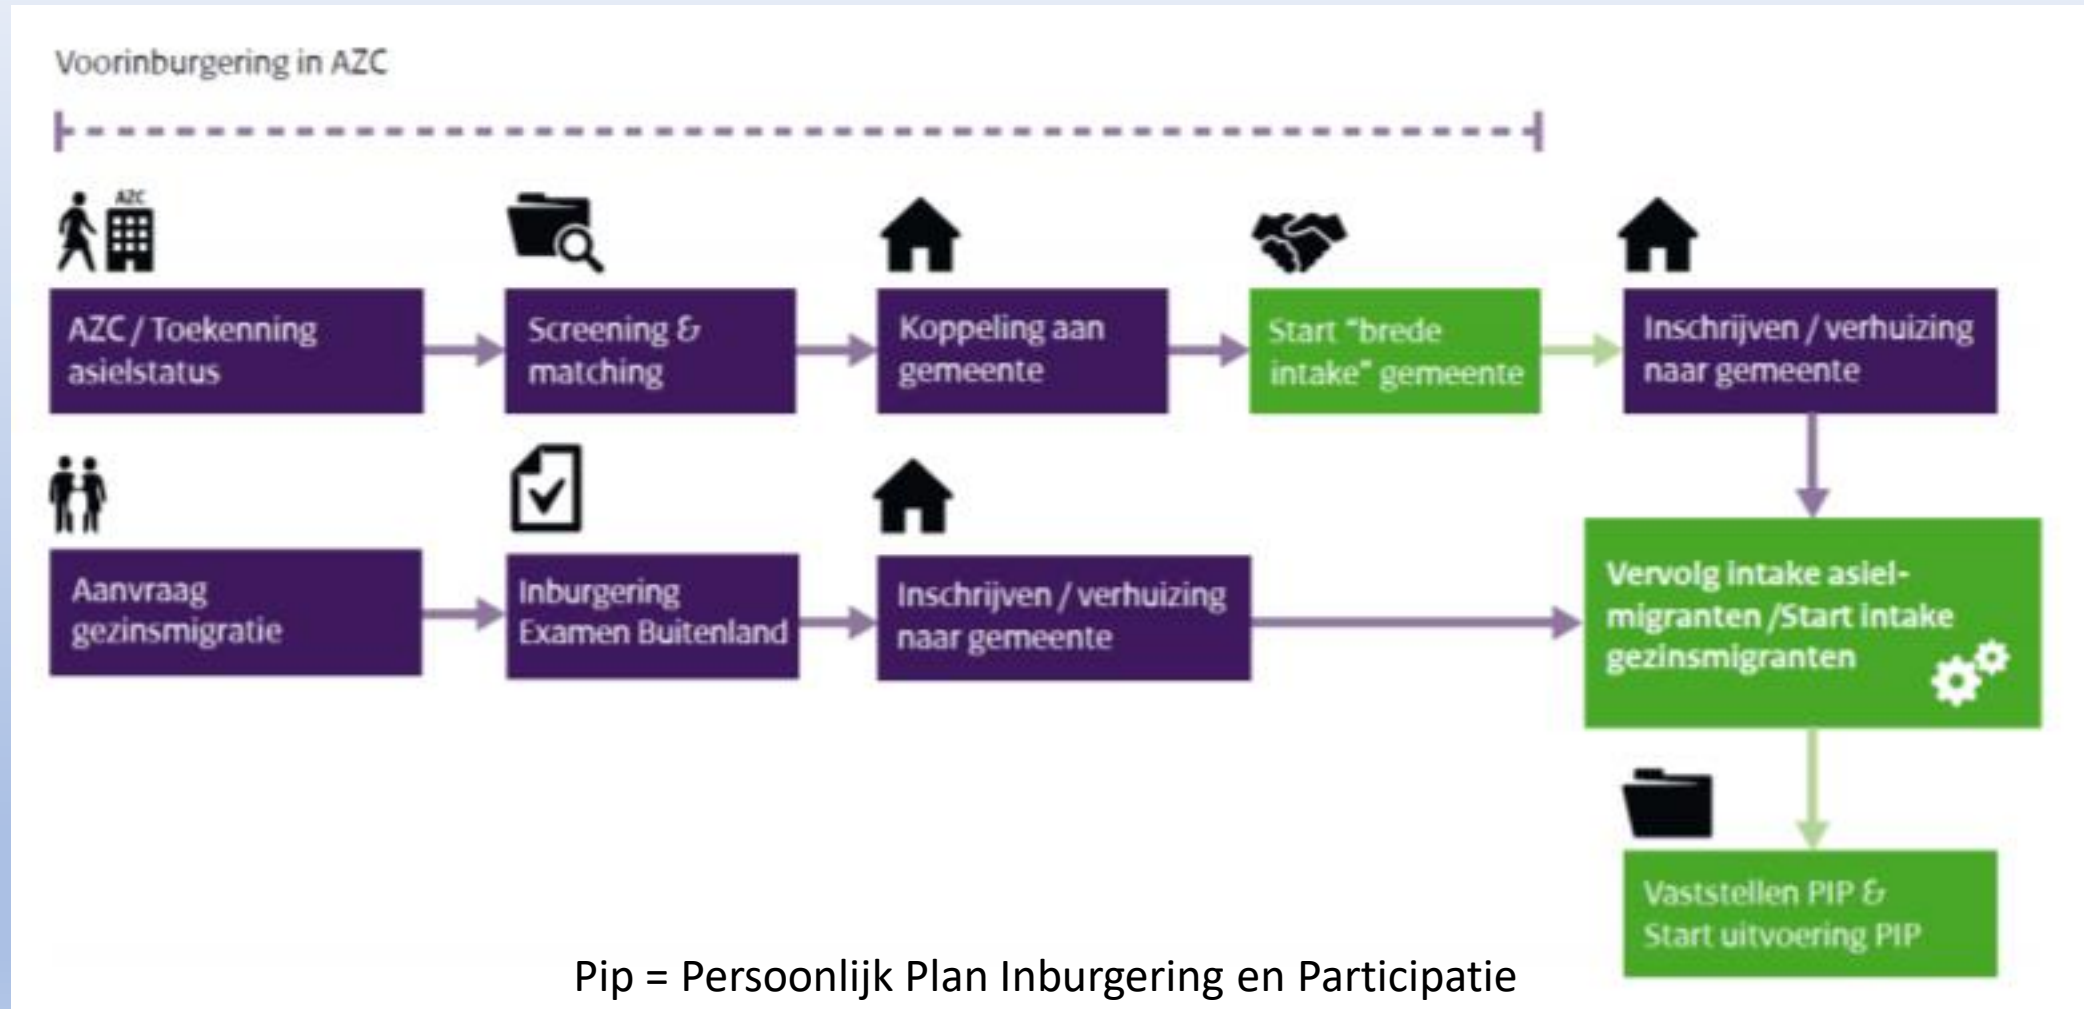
Voorinburgering in AZC

AZC

AZC / Toekenning asielstatus

Screening & matching

Koppeling aan gemeente

Start "brede intake" gemeente

Inschrijven / verhuizing naar gemeente

Aanvraag gezinsmigratie

Inburgering Examen Buitenland

Inschrijven / verhuizing naar gemeente

Vervolg intake asielmigranten /Start intake gezinsmigranten

Vaststellen PIP & Start uitvoering PIP

Pip = Persoonlijk Plan Inburgering en Participatie